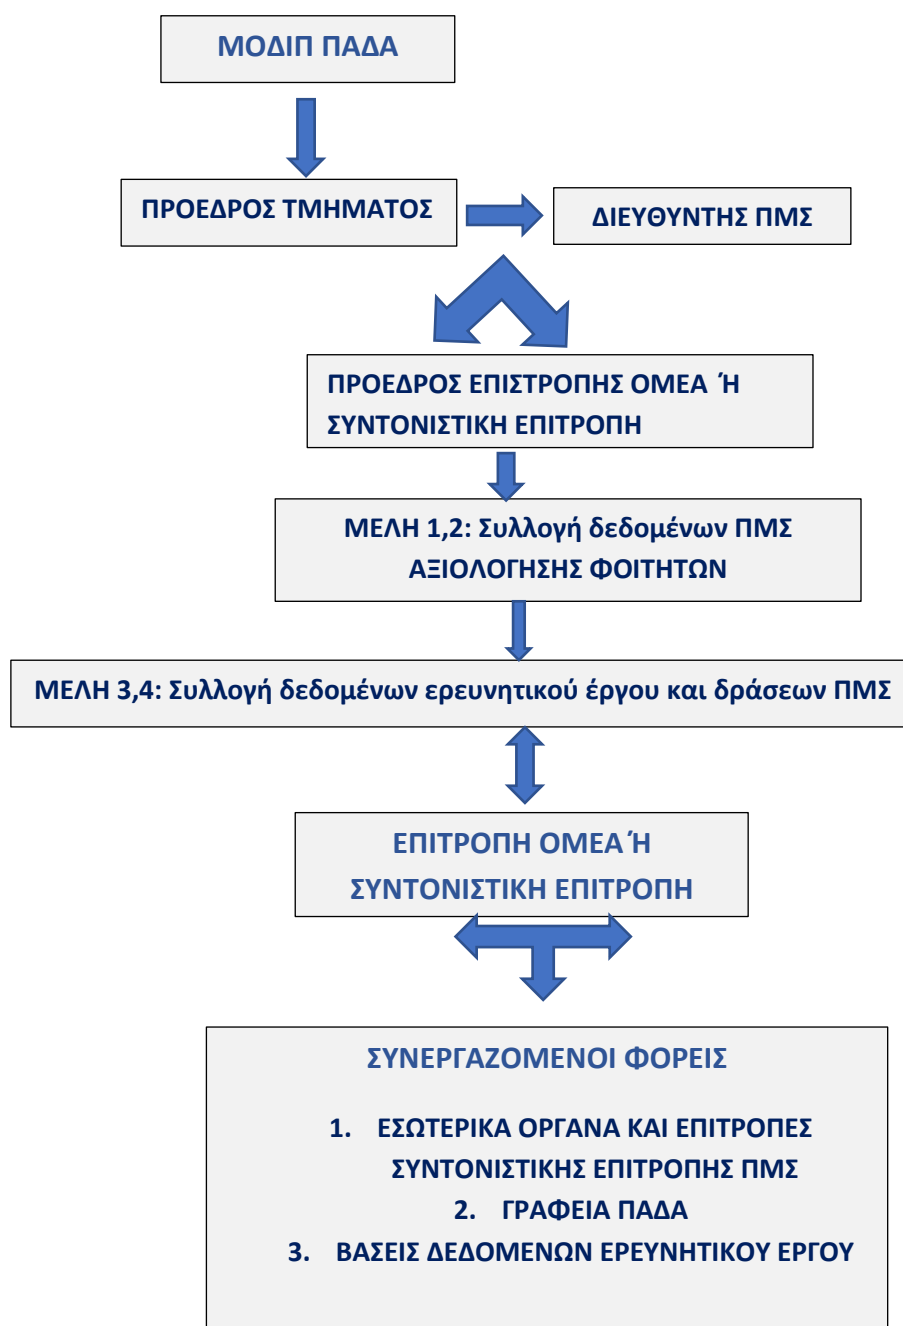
ΜΟΔΙΠ ΠΑΔΑ

ΠΡΟΕΔΡΟΣ ΤΜΗΜΑΤΟΣ

ΔΙΕΥΘΥΝΤΗΣ ΠΜΣ

ΠΡΟΕΔΡΟΣ ΕΠΙΣΤΡΟΠΗΣ ΟΜΕΑ Ή ΣΥΝΤΟΝΙΣΤΙΚΗ ΕΠΙΤΡΟΠΗ

ΜΕΛΗ 1,2: Συλλογή δεδομένων ΠΜΣ ΑΞΙΟΛΟΓΗΣΗΣ ΦΟΙΤΗΤΩΝ

ΜΕΛΗ 3,4: Συλλογή δεδομένων ερευνητικού έργου και δράσεων ΠΜΣ

ΕΠΙΤΡΟΠΗ ΟΜΕΑ Ή ΣΥΝΤΟΝΙΣΤΙΚΗ ΕΠΙΤΡΟΠΗ

ΣΥΝΕΡΓΑΖΟΜΕΝΟΙ ΦΟΡΕΙΣ

1. ΕΣΩΤΕΡΙΚΑ ΟΡΓΑΝΑ ΚΑΙ ΕΠΙΤΡΟΠΕΣ ΣΥΝΤΟΝΙΣΤΙΚΗΣ ΕΠΙΤΡΟΠΗΣ ΠΜΣ
2. ΓΡΑΦΕΙΑ ΠΑΔΑ
3. ΒΑΣΕΙΣ ΔΕΔΟΜΕΝΩΝ ΕΡΕΥΝΗΤΙΚΟΥ ΕΡΓΟΥ